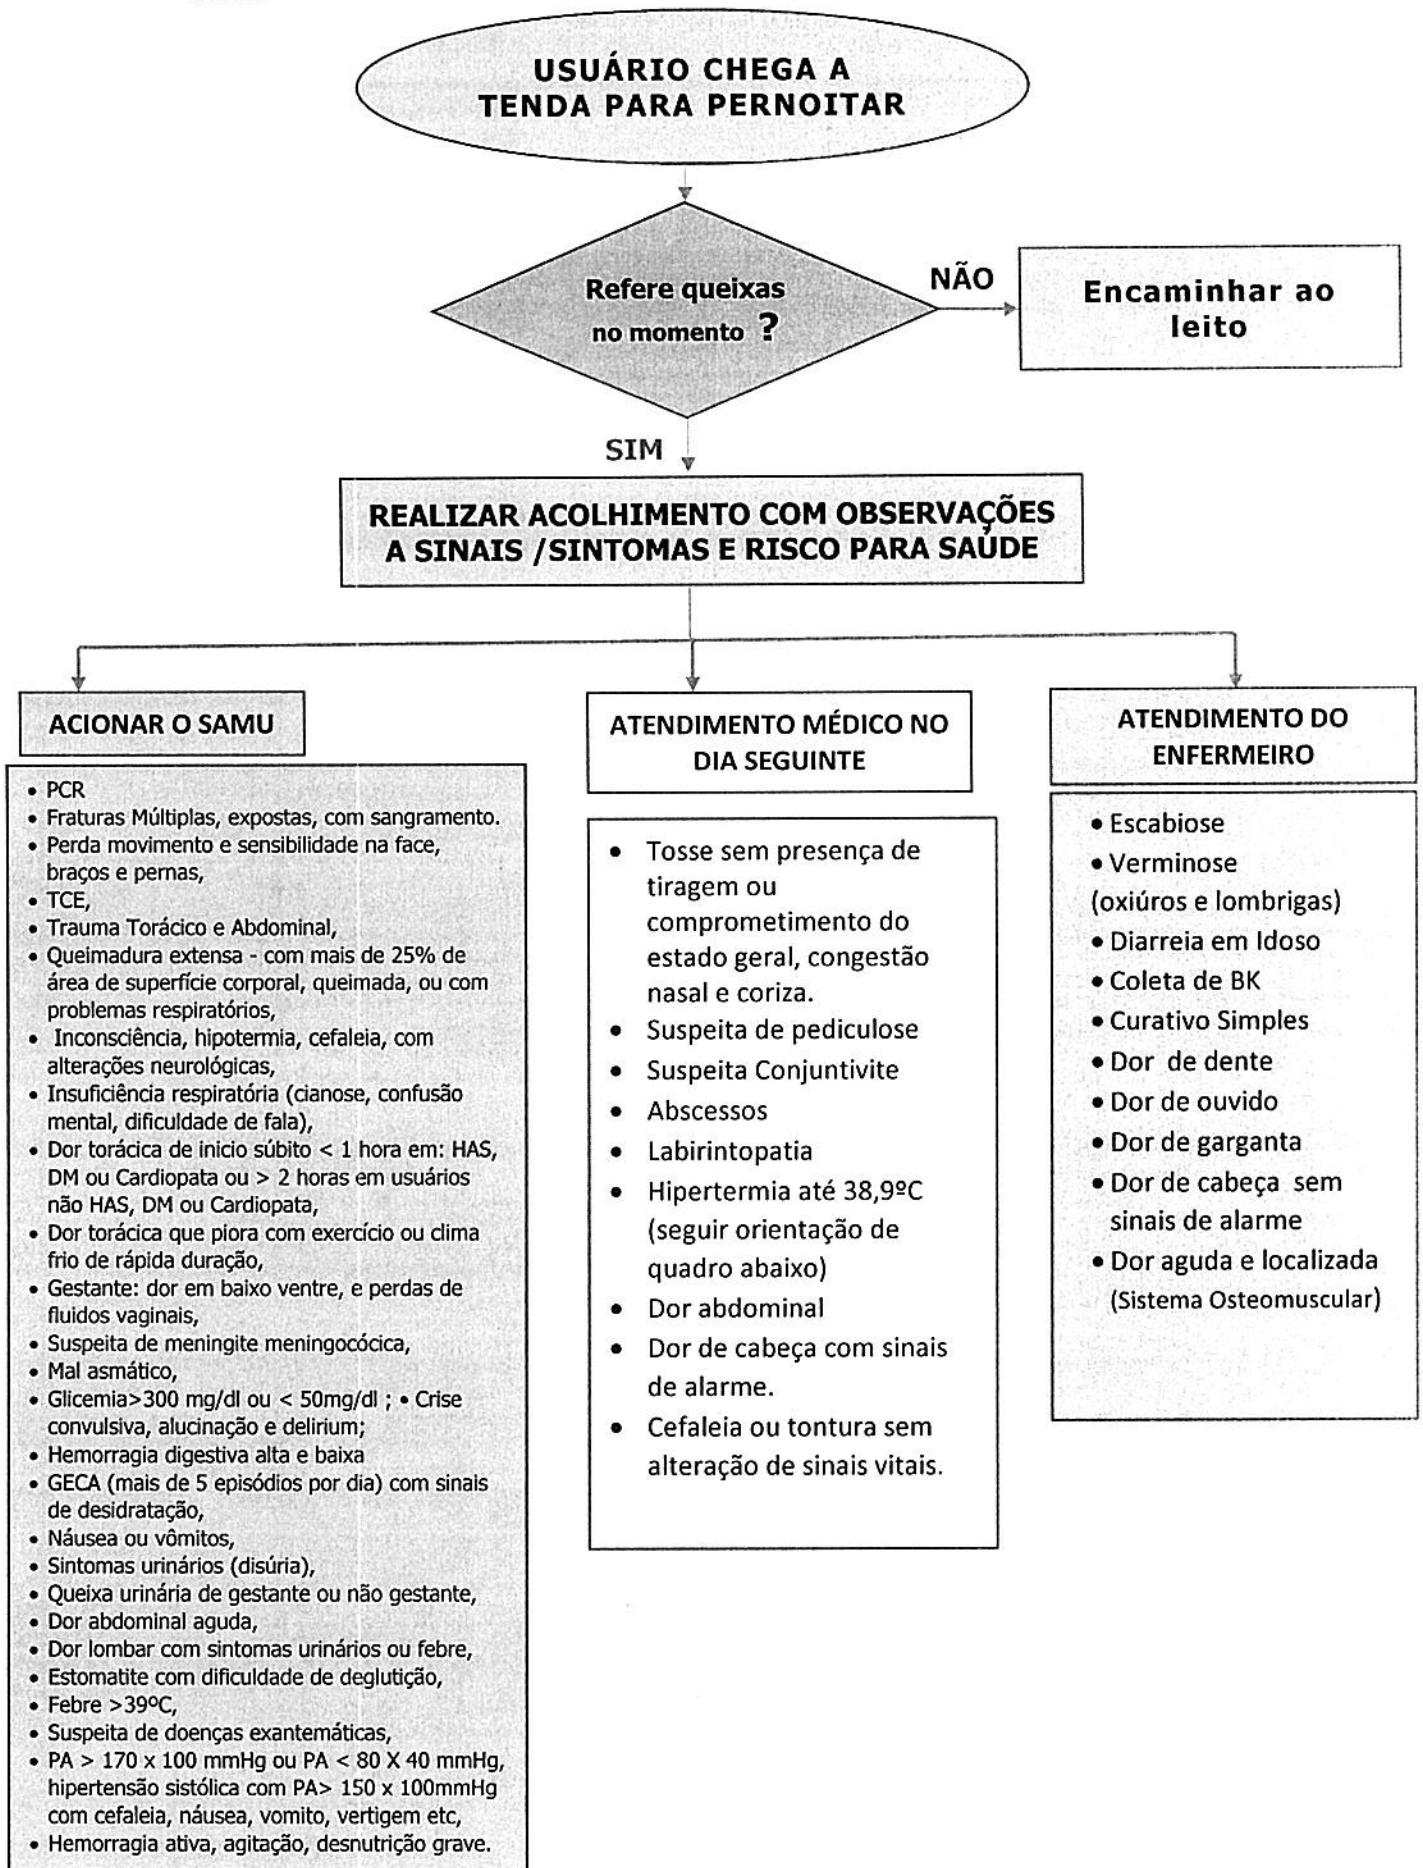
USUÁRIO CHEGA A TENDA PARA PERNOITAR

Refere queixas no momento ?

NÃO

Encaminhar ao leito

SIM

REALIZAR ACOLHIMENTO COM OBSERVAÇÕES A SINAIS /SINTOMAS E RISCO PARA SAÚDE

ACIONAR O SAMU

- PCR
- Fraturas Múltiplas, expostas, com sangramento.
- Perda movimento e sensibilidade na face, braços e pernas,
- TCE,
- Trauma Torácico e Abdominal,
- Queimadura extensa - com mais de 25% de área de superfície corporal, queimada, ou com problemas respiratórios,
- Inconsciência, hipotermia, cefaleia, com alterações neurológicas,
- Insuficiência respiratória (cianose, confusão mental, dificuldade de fala),
- Dor torácica de inicio súbito < 1 hora em: HAS, DM ou Cardiopata ou > 2 horas em usuários não HAS, DM ou Cardiopata,
- Dor torácica que piora com exercício ou clima frio de rápida duração,
- Gestante: dor em baixo ventre, e perdas de fluidos vaginais,
- Suspeita de meningite meningocócica,
- Mal asmático,
- Glicemia>300 mg/dl ou < 50mg/dl ; • Crise convulsiva, alucinação e delirium;
- Hemorragia digestiva alta e baixa
- GECA (mais de 5 episódios por dia) com sinais de desidratação,
- Náusea ou vômitos,
- Sintomas urinários (disúria),
- Queixa urinária de gestante ou não gestante,
- Dor abdominal aguda,
- Dor lombar com sintomas urinários ou febre,
- Estomatite com dificuldade de deglutição,
- Febre >39ºC,
- Suspeita de doenças exantemáticas,
- PA > 170 x 100 mmHg ou PA < 80 X 40 mmHg, hipertensão sistólica com PA> 150 x 100mmHg com cefaleia, náusea, vomito, vertigem etc,
- Hemorragia ativa, agitação, desnutrição grave.

ATENDIMENTO MÉDICO NO DIA SEGUINTE

- Tosse sem presença de tiragem ou comprometimento do estado geral, congestão nasal e coriza.
- Suspeita de pediculose
- Suspeita Conjuntivite
- Abscessos
- Labirintopatia
- Hipertermia até 38,9ºC (seguir orientação de quadro abaixo)
- Dor abdominal
- Dor de cabeça com sinais de alarme.
- Cefaleia ou tontura sem alteração de sinais vitais.

ATENDIMENTO DO ENFERMEIRO

- Escabiose
- Verminose
(oxiúros e lombrigas)
- Diarreia em Idoso
- Coleta de BK
- Curativo Simples
- Dor de dente
- Dor de ouvido
- Dor de garganta
- Dor de cabeça sem sinais de alarme
- Dor aguda e localizada (Sistema Osteomuscular)